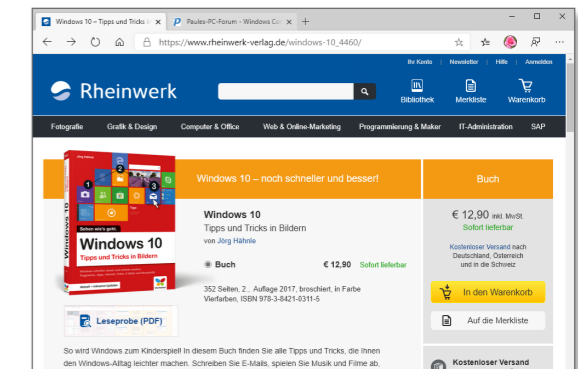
Windows 10 – Tipps und Tricks i ×
Paules-PC-Forum - Windows Co ×
+
https://www.rheinwerk-verlag.de/windows-10_4460/

Rheinwerk
Ihr Konto | Newsletter | Hilfe | Anmelden
Bibliothek
Merkliste
Warenkorb

Fotografie
Grafik & Design
Computer & Office
Web & Online-Marketing
Programmierung & Maker
IT-Administration
SAP

Windows 10 – noch schneller und besser!

Sehen wie's geht.
Windows 10
Tipps und Tricks in Bildern

Windows 10
Tipps und Tricks in Bildern
von Jörg Hähnle

Buch
€ 12,90
Sofort lieferbar

352 Seiten, 2., Auflage 2017, broschiert, in Farbe
Vierfarben, ISBN 978-3-8421-0311-5

Leseprobe (PDF)

Buch
€ 12,90 inkl. MwSt.
Sofort lieferbar
Kostenloser Versand nach Deutschland, Österreich und in die Schweiz
In den Warenkorb
Auf die Merkliste

Kostenloser Versand

So wird Windows zum Kinderspiel! In diesem Buch finden Sie alle Tipps und Tricks, die Ihnen den Windows-Alltag leichter machen. Schreiben Sie E-Mails, spielen Sie Musik und Filme ab,